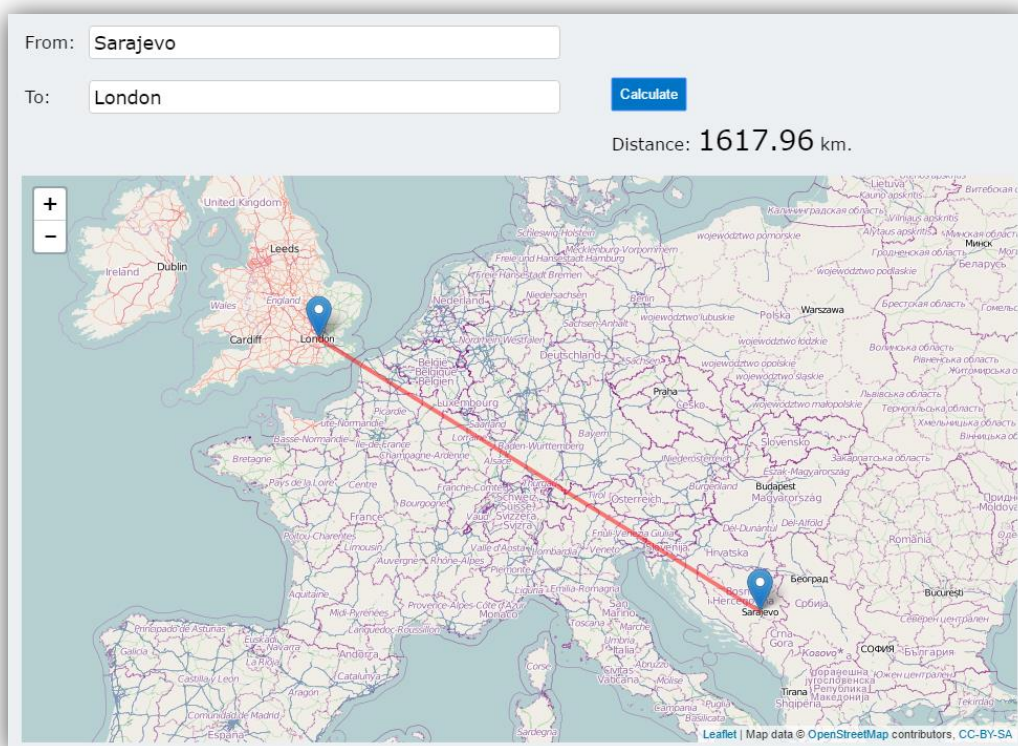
From: Sarajevo

To: London

Calculate

Distance: 1617.96 km.

+
−

United Kingdom
Leeds
Ireland
Dublin
Wales
England
Cardiff
London
Nederland
België
Belgique
Belgien
Luxembourg
Deutschland
Niedersachsen
Sachsen-Anhalt
Sachsen
Nordrhein-Westfalen
Saarland
Bayern
Baden-Württemberg
Praha
Česko
Polska
Warszawa
Lietuva
Vilnius
Минск
Беларусь
Slovensko
Budapest
Magyarország
Österreich
Schweiz
Suisse
Svizzera
Svizra
France
Bretagne
Centre
Bourgogne
Aquitaine
Midi-Pyrénées
Hrvatska
Slovenija
Bosna i Hercegovina
Sarajevo
Београд
Србија
Crna Gora
Kosovo
Shqipëria
Tirana
România
București
СОФИЯ
България
Monaco
Andorra
Corse
Sardegna
Italia
Toscana
Roma
Galicia
Euskadi
Navarra
Aragón
Catalunya
Castilla y León
Comunidad de Madrid
España

Leaflet | Map data © OpenStreetMap contributors, CC-BY-SA